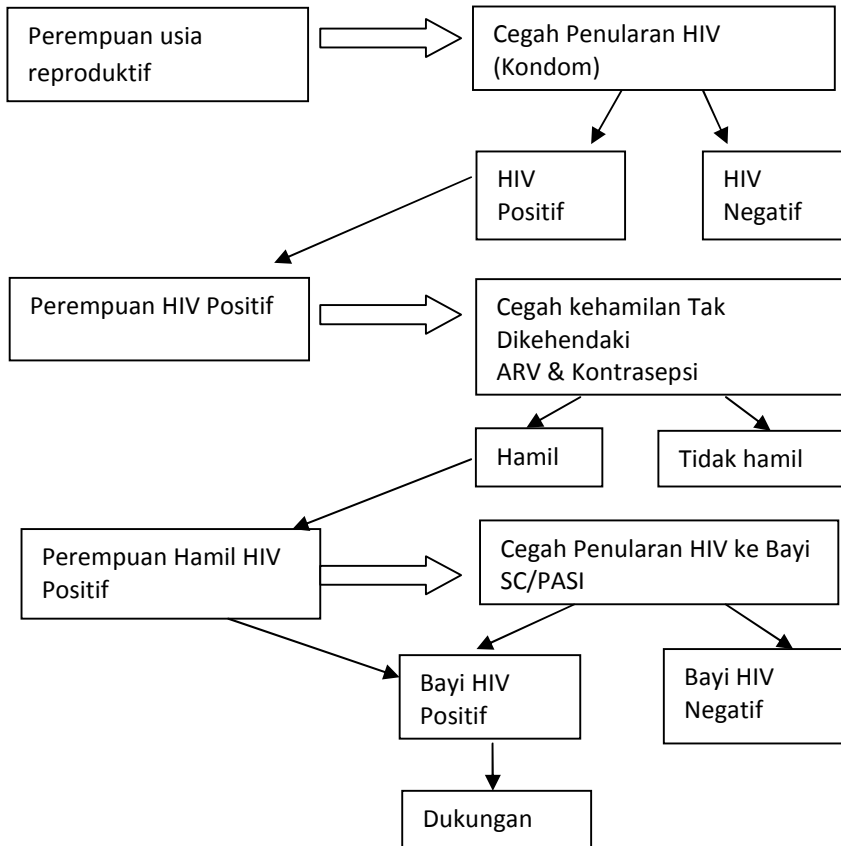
Perempuan usia reproduktif

Cegah Penularan HIV (Kondom)

HIV Positif

HIV Negatif

Perempuan HIV Positif

Cegah kehamilan Tak Dikehendaki
ARV & Kontrasepsi

Hamil

Tidak hamil

Perempuan Hamil HIV Positif

Cegah Penularan HIV ke Bayi
SC/PASI

Bayi HIV Positif

Bayi HIV Negatif

Dukungan